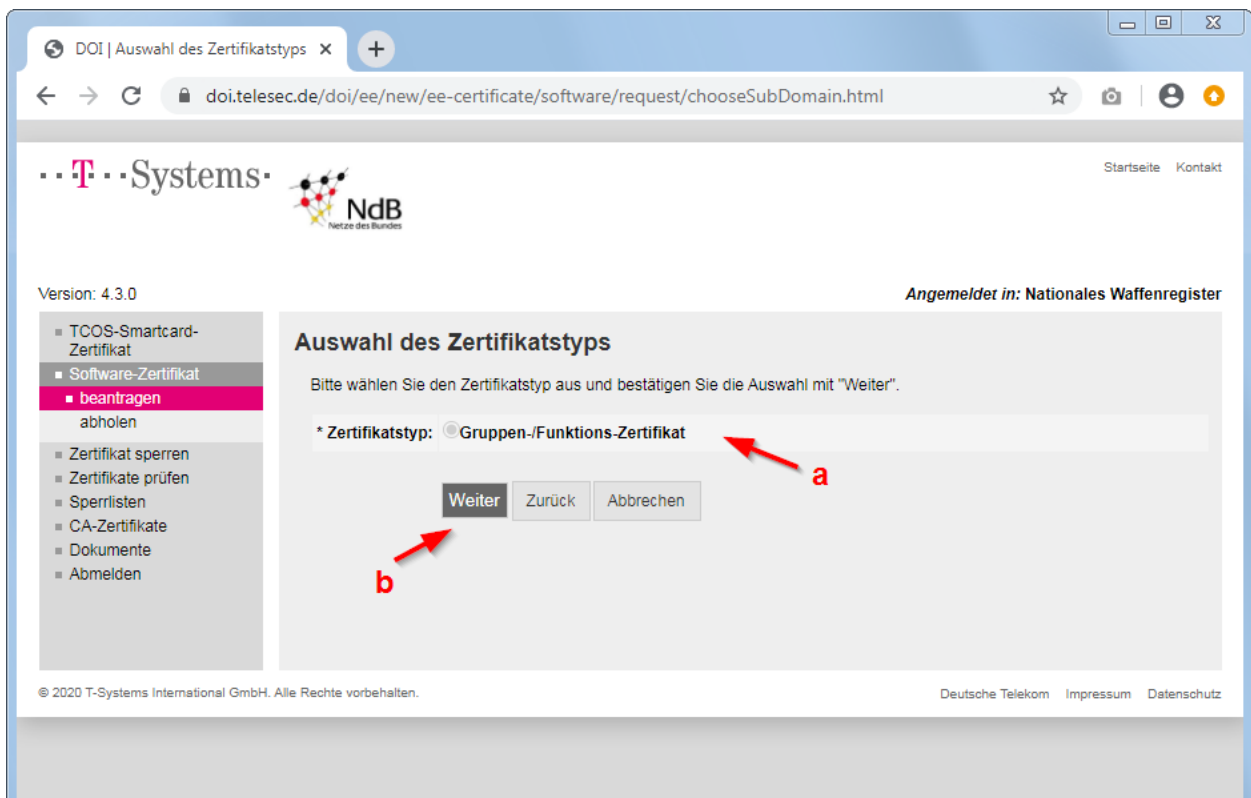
DOI | Auswahl des Zertifikatstyps ×

doi.telesec.de/doi/ee/new/ee-certificate/software/request/chooseSubDomain.html

T Systems

NdB
Netze des Bundes

Startseite Kontakt

Version: 4.3.0

Angemeldet in: Nationales Waffenregister

TCOS-Smartcard-Zertifikat
Software-Zertifikat
beantragen
abholen
Zertifikat sperren
Zertifikate prüfen
Sperrlisten
CA-Zertifikate
Dokumente
Abmelden

Auswahl des Zertifikatstyps

Bitte wählen Sie den Zertifikatstyp aus und bestätigen Sie die Auswahl mit "Weiter".

* Zertifikatstyp: Gruppen-/Funktions-Zertifikat

a

Weiter Zurück Abbrechen

b

© 2020 T-Systems International GmbH. Alle Rechte vorbehalten.

Deutsche Telekom Impressum Datenschutz